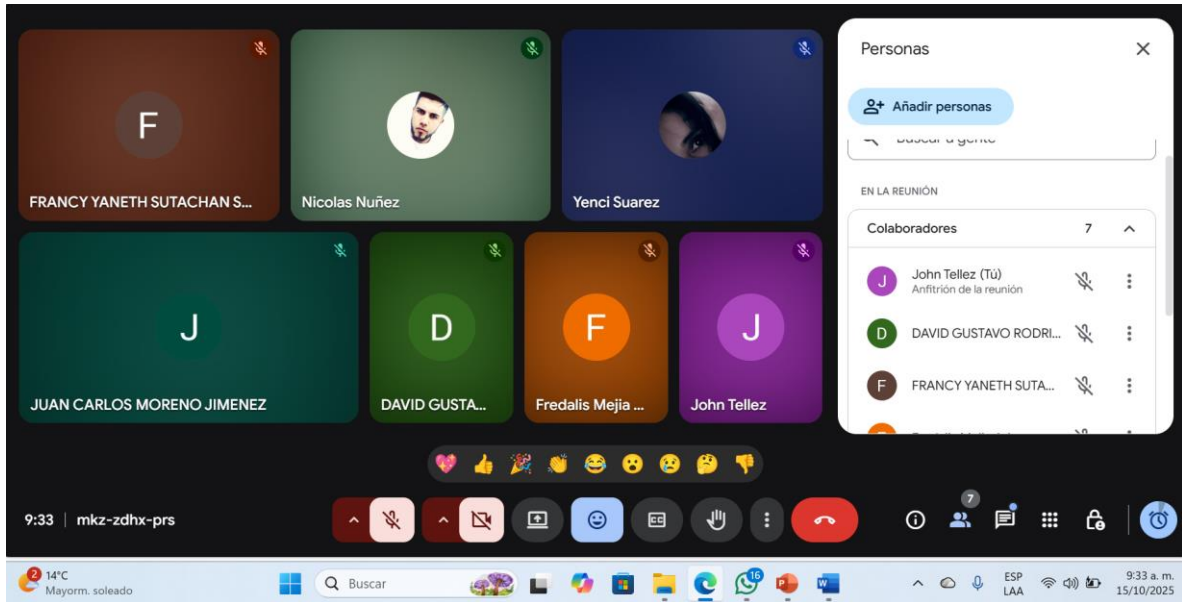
F
FRANCY YANETH SUTACHAN S...
Nicolas Nuñez
Yenci Suarez
J
JUAN CARLOS MORENO JIMENEZ
D
DAVID GUSTA...
F
Fredalis Mejia ...
J
John Tellez

Personas
Añadir personas
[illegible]
EN LA REUNIÓN
Colaboradores 7
J John Tellez (Tú)
Anfitrión de la reunión
D DAVID GUSTAVO RODRI...
F FRANCY YANETH SUTA...

9:33 | mkz-zdhx-prs
7

2 14°C
Mayorm. soleado
Buscar
16
ESP
LAA
9:33 a. m.
15/10/2025